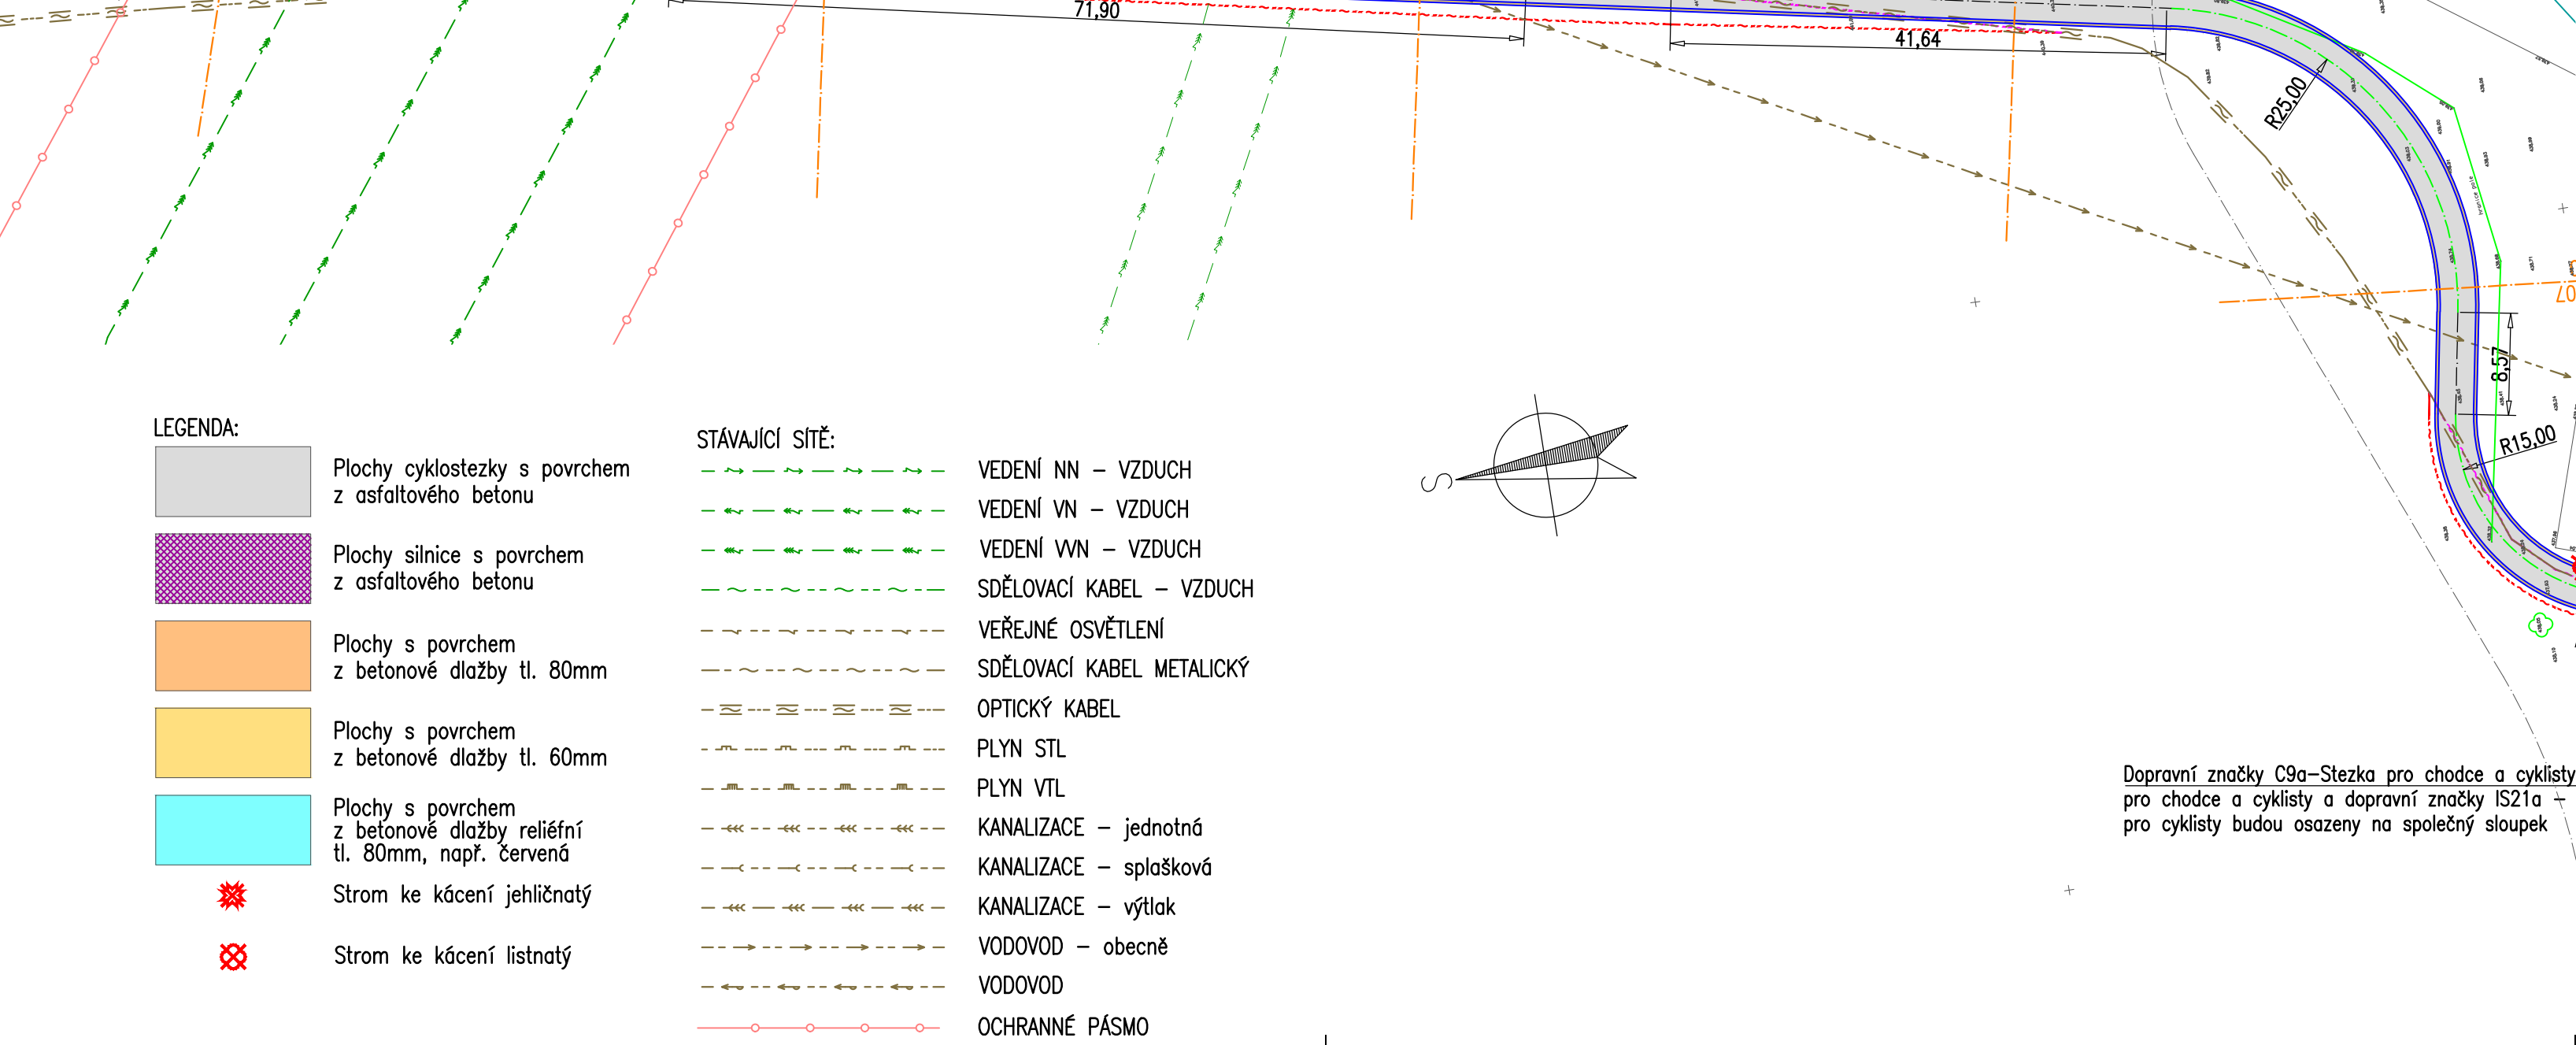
71,90

41,64

R25,00

6,57

R15,00

S

LEGENDA:

Plochy cyklostezky s povrchem z asfaltového betonu

Plochy silnice s povrchem z asfaltového betonu

Plochy s povrchem z betonové dlažby tl. 80mm

Plochy s povrchem z betonové dlažby tl. 60mm

Plochy s povrchem z betonové dlažby reliéfní tl. 80mm, např. červená

Strom ke kácení jehličnatý

Strom ke kácení listnatý

STÁVAJÍCÍ SÍTĚ:

VEDENÍ NN – VZDUCH

VEDENÍ VN – VZDUCH

VEDENÍ VVN – VZDUCH

SDĚLOVACÍ KABEL – VZDUCH

VEŘEJNÉ OSVĚTLENÍ

SDĚLOVACÍ KABEL METALICKÝ

OPTICKÝ KABEL

PLYN STL

PLYN VTL

KANALIZACE – jednotná

KANALIZACE – splašková

KANALIZACE – výtlak

VODOVOD – obecně

VODOVOD

OCHRANNÉ PÁSMO

Dopravní značky C9a–Stezka pro chodce a cyklisty pro chodce a cyklisty a dopravní značky IS21a pro cyklisty budou osazeny na společný sloupek